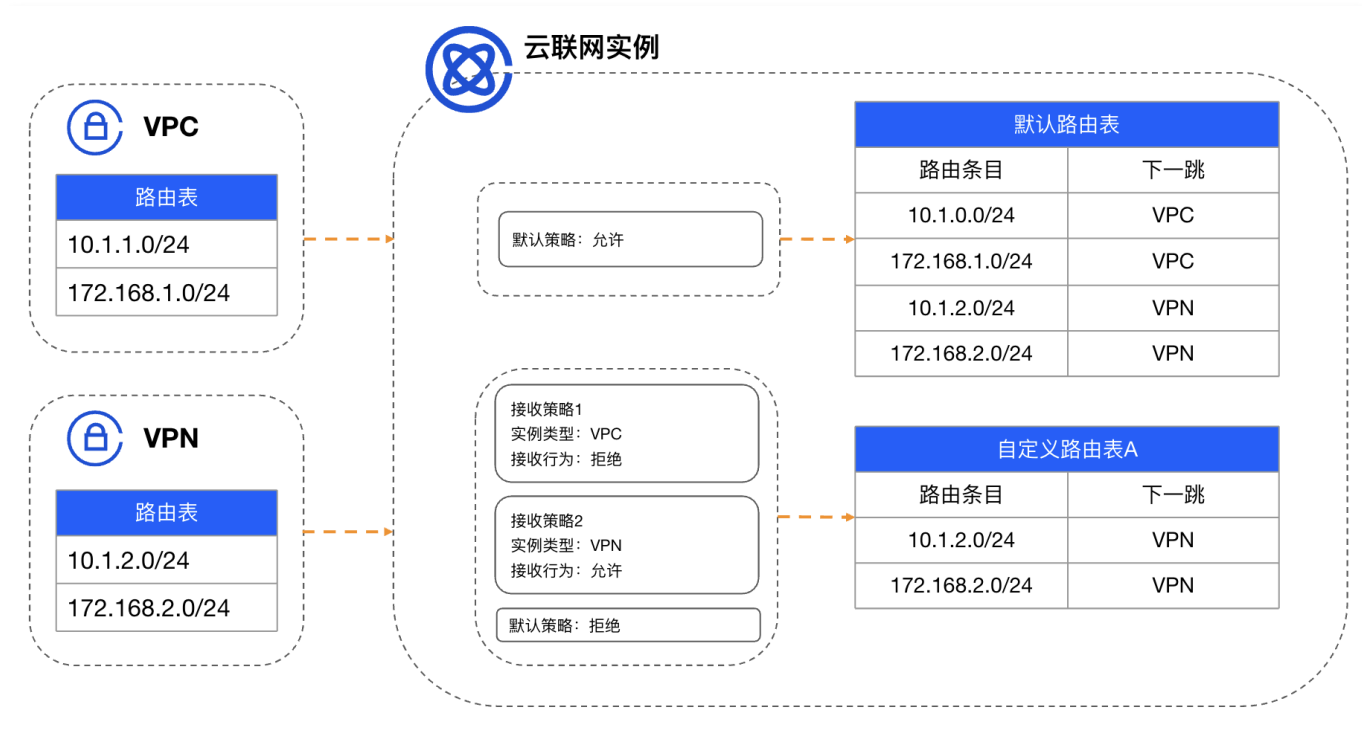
云联网实例

VPC

| 路由表 |
|---|
| 10.1.1.0/24 |
| 172.168.1.0/24 |

VPN

| 路由表 |
|---|
| 10.1.2.0/24 |
| 172.168.2.0/24 |

默认策略：允许

接收策略1
实例类型：VPC
接收行为：拒绝

接收策略2
实例类型：VPN
接收行为：允许

默认策略：拒绝

默认路由表

| 路由条目 | 下一跳 |
|---|---|
| 10.1.0.0/24 | VPC |
| 172.168.1.0/24 | VPC |
| 10.1.2.0/24 | VPN |
| 172.168.2.0/24 | VPN |

自定义路由表A

| 路由条目 | 下一跳 |
|---|---|
| 10.1.2.0/24 | VPN |
| 172.168.2.0/24 | VPN |